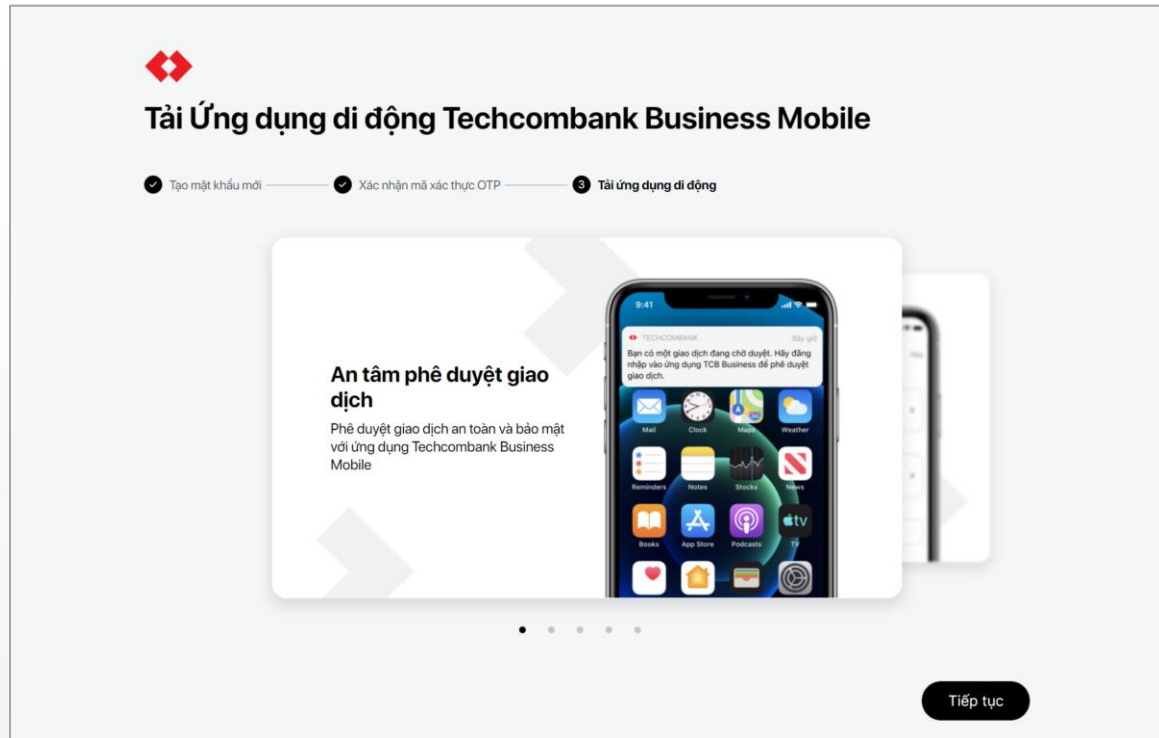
Tải Ứng dụng di động Techcombank Business Mobile

Tạo mật khẩu mới

Xác nhận mã xác thực OTP

3 Tải ứng dụng di động

An tâm phê duyệt giao dịch

Phê duyệt giao dịch an toàn và bảo mật với ứng dụng Techcombank Business Mobile

9:41

TECHCOMBANK

Bây giờ

Bạn có một giao dịch đang chờ duyệt. Hãy đăng nhập vào ứng dụng TCB Business để phê duyệt giao dịch.

Mail

Clock

Maps

Weather

Reminders

Notes

Stocks

News

Books

App Store

Podcasts

TV

Tiếp tục